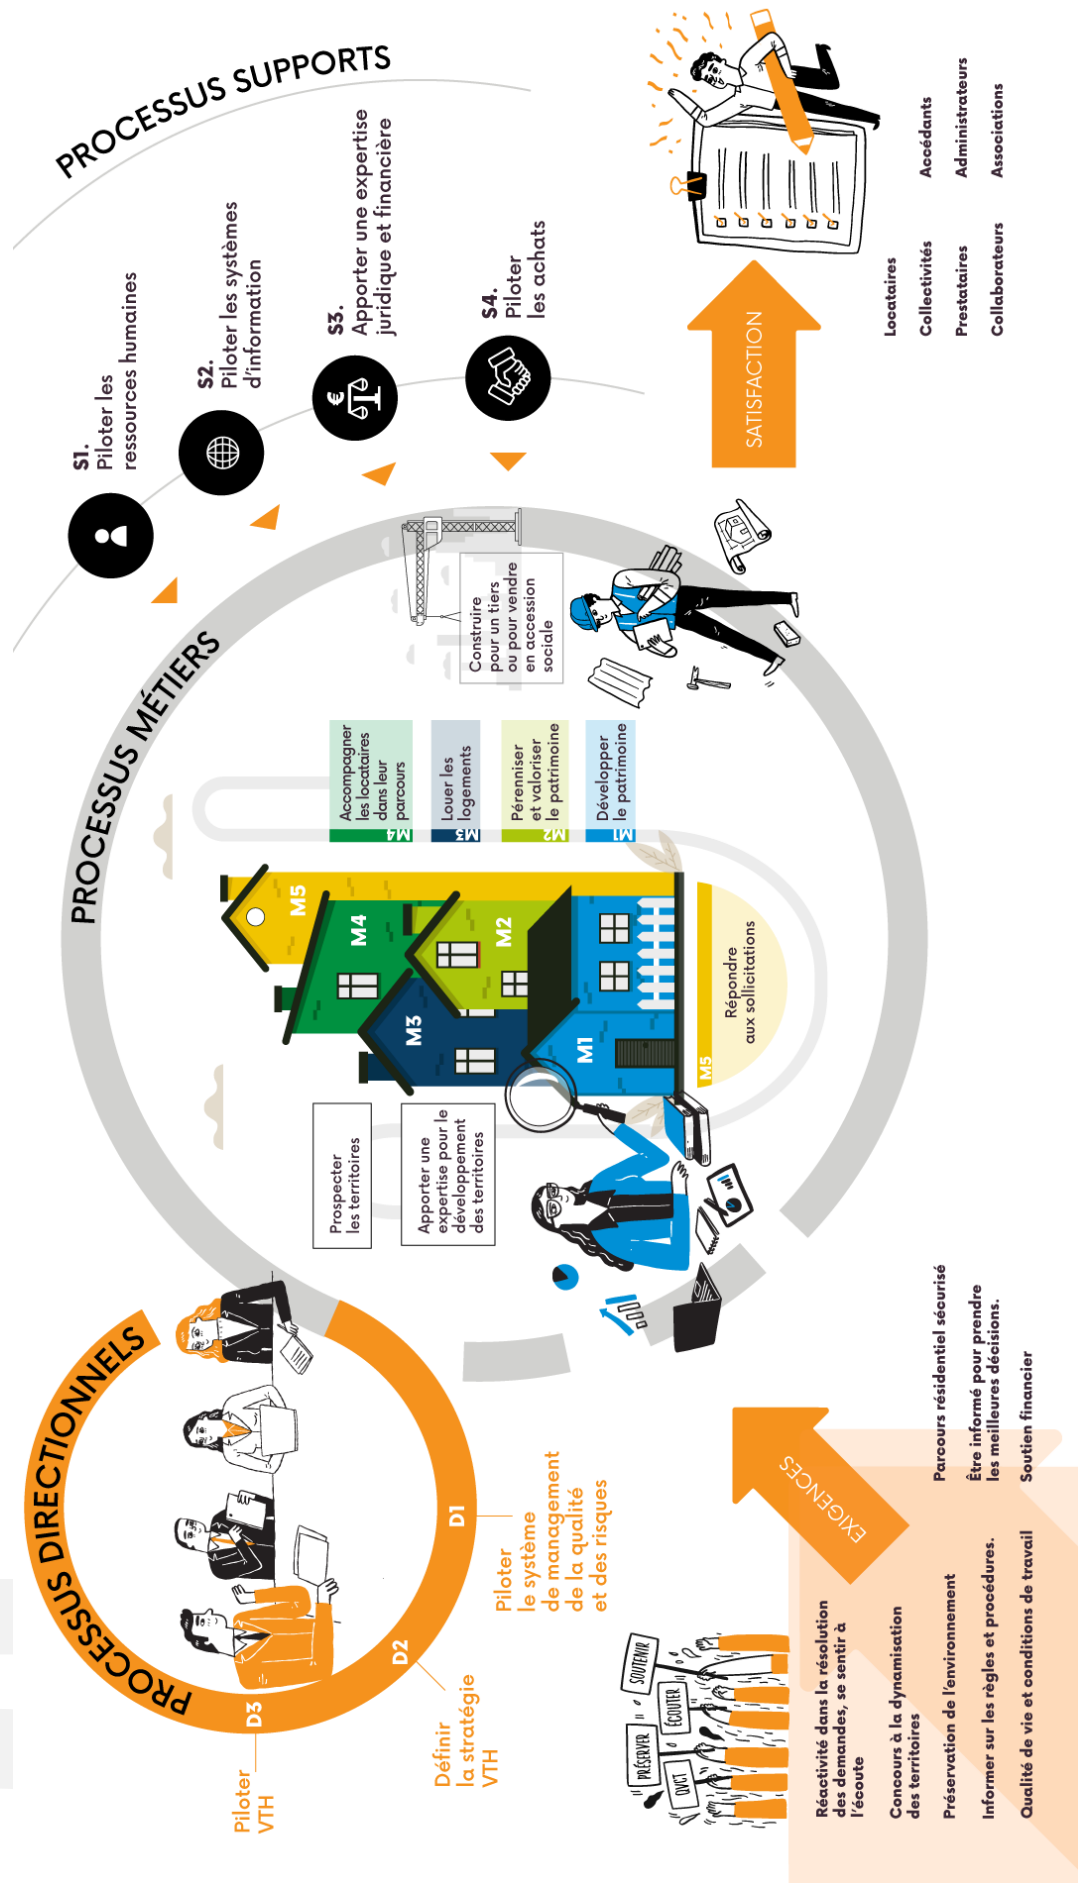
PROCESSUS SUPPORTS

S1. Piloter les ressources humaines

S2. Piloter les systèmes d'information

S3. Apporter une expertise juridique et financière

S4. Piloter les achats

PROCESSUS MÉTIERS

M4 Accompagner les locataires dans leur parcours

M3 Louer les logements

M2 Pérenniser et valoriser le patrimoine

M1 Développer le patrimoine

Construire pour un tiers ou pour vendre en accession sociale

M5 M4 M2 M3 M1

M5 Répondre aux sollicitations

Prospecter les territoires

Apporter une expertise pour le développement des territoires

SATISFACTION

Locataires
Collectivités
Prestataires
Collaborateurs
Accédants
Administrateurs
Associations

PROCESSUS DIRECTIONNELS

D1 Piloter le système de management de la qualité et des risques

D2 Définir la stratégie VTH

D3 Piloter VTH

PRÉSERVER QVCT ÉCOUTER SOUTENIR

EXIGENCES

Réactivité dans la résolution des demandes, se sentir à l'écoute

Concours à la dynamisation des territoires

Préservation de l'environnement

Informer sur les règles et procédures.

Qualité de vie et conditions de travail

Parcours résidentiel sécurisé

Être informé pour prendre les meilleures décisions.

Soutien financier